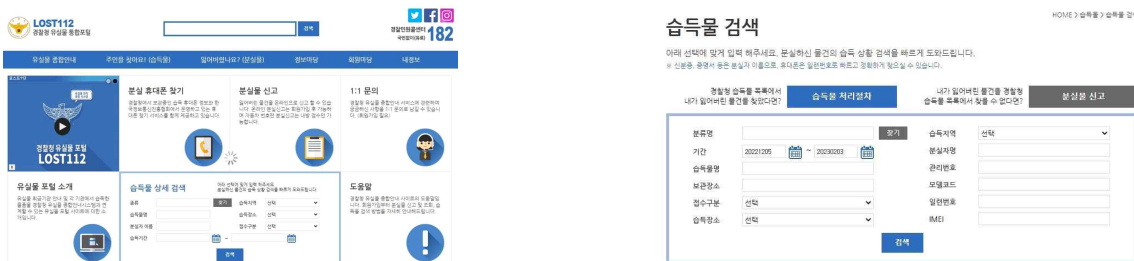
LOST112
경찰청 유실물 통합포털
검색
경찰민원콜센터 182
유실물 종합안내
주인을 찾아요! (습득물)
잃어버렸나요? (분실물)
정보마당
회원마당
내정보
경찰청 유실물 포털
LOST112
분실 휴대폰 찾기
분실물 신고
1:1 문의
유실물 포털 소개
습득물 상세 검색
도움말
습득물명
분실자 이름
습득기간
습득지역
선택
습득장소
접수구분
검색

습득물 검색
HOME > 습득물 > 습득물 검색
아래 선택에 맞게 입력 해주세요. 분실하신 물건의 습득 상황 검색을 빠르게 도와드립니다.
※ 신분증, 증명서 등은 분실자 이름으로, 휴대폰은 일련번호로 빠르고 정확하게 찾으실 수 있습니다.
경찰청 습득물 루루에서 내가 잃어버린 물건을 찾았다면?
습득물 처리절차
내가 잃어버린 물건을 경찰청 습득물 루루에서 찾을 수 없다면?
분실물 신고
분류명
찾기
습득지역
선택
기간
20221205
~
20230203
분실자명
습득물명
관리번호
보관장소
모델코드
접수구분
선택
일련번호
습득장소
선택
IMEI
검색